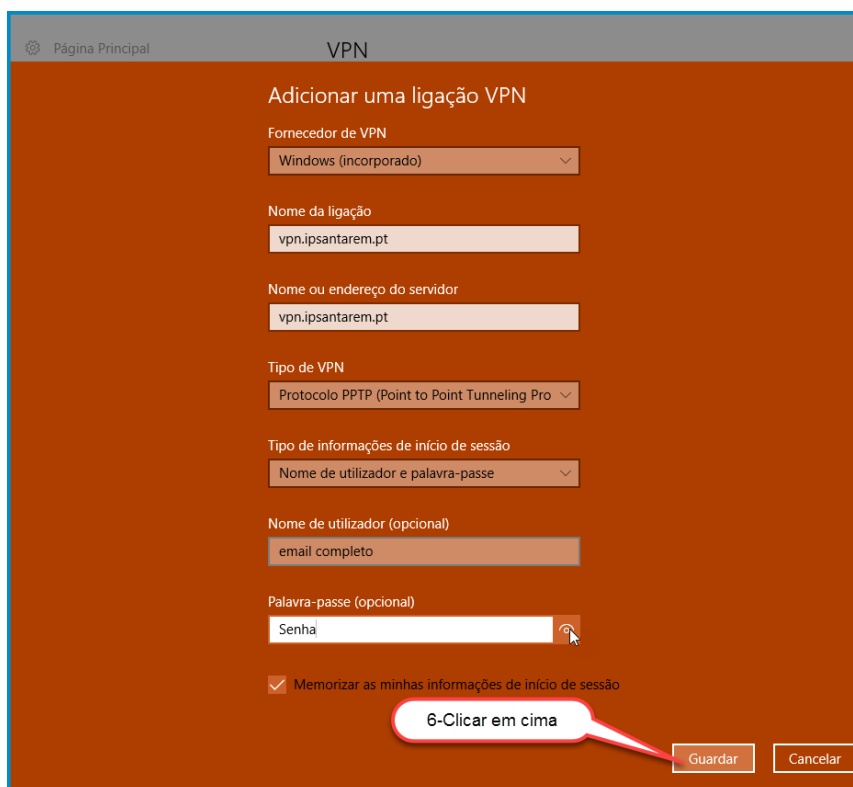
Página Principal

VPN

Adicionar uma ligação VPN

Fornecedor de VPN

Windows (incorporado)

Nome da ligação

vpn.ipsantarem.pt

Nome ou endereço do servidor

vpn.ipsantarem.pt

Tipo de VPN

Protocolo PPTP (Point to Point Tunneling Pro

Tipo de informações de início de sessão

Nome de utilizador e palavra-passe

Nome de utilizador (opcional)

email completo

Palavra-passe (opcional)

Senha

Memorizar as minhas informações de início de sessão

6-Clicar em cima

Guardar

Cancelar